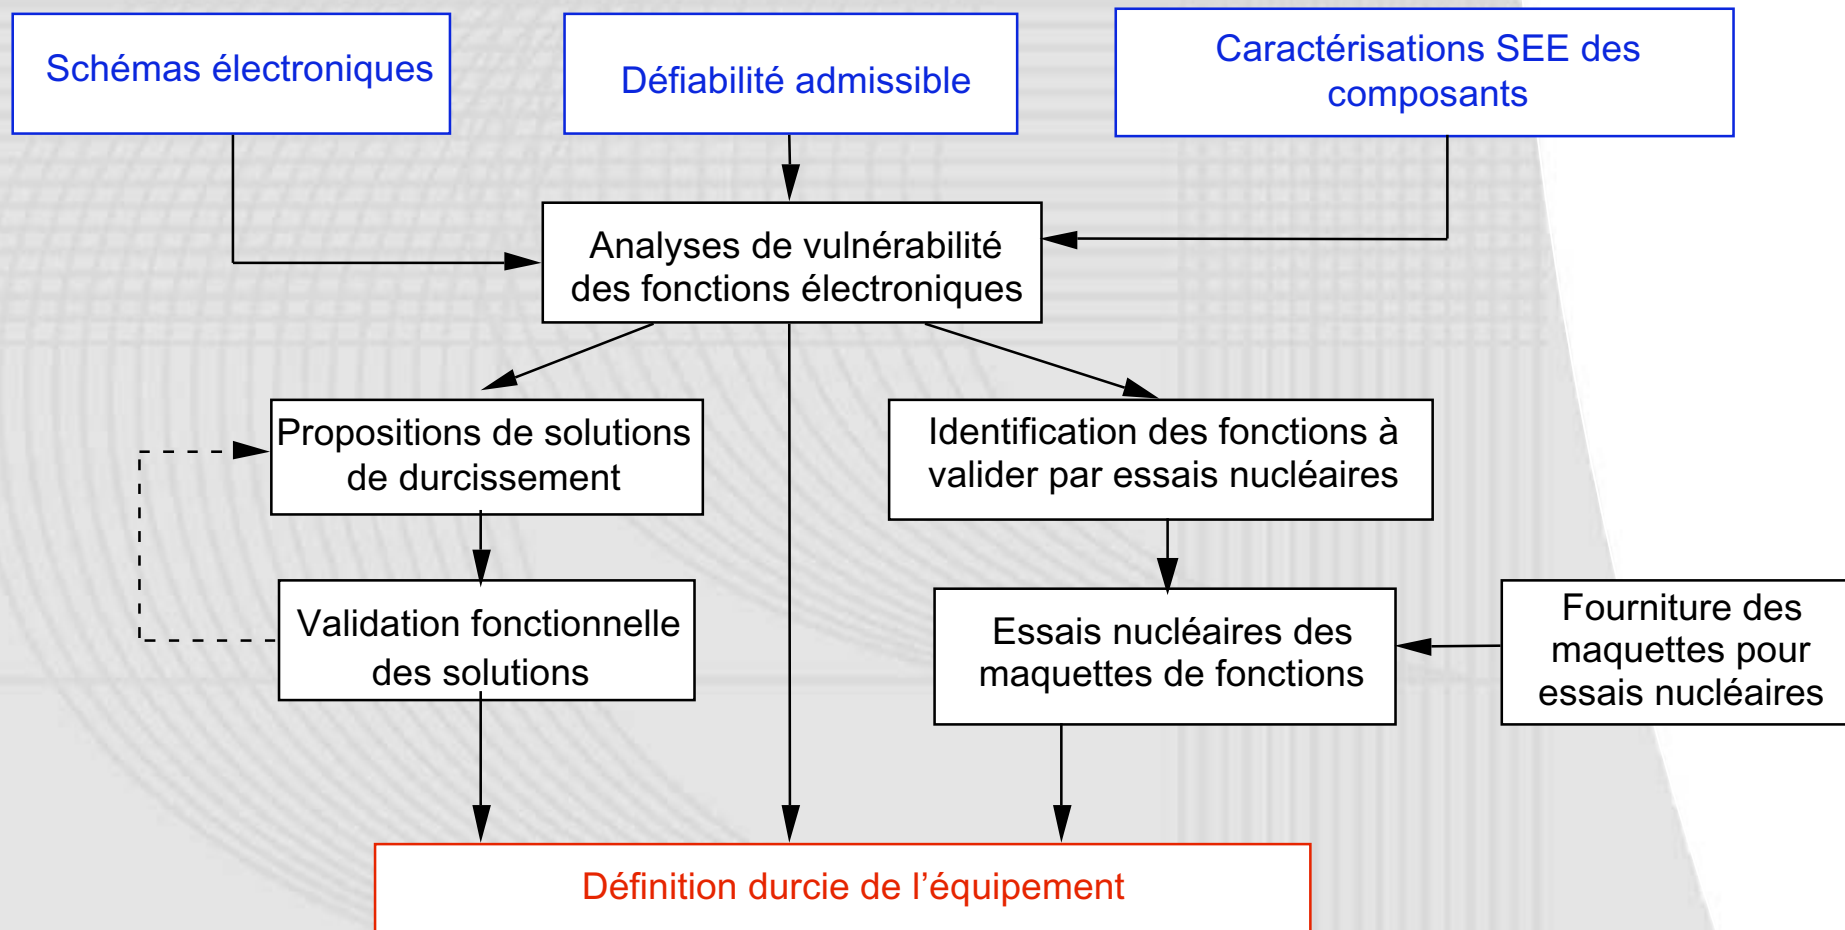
Schémas électroniques

Défiabilité admissible

Caractérisations SEE des composants

Analyses de vulnérabilité des fonctions électroniques

Propositions de solutions de durcissement

Identification des fonctions à valider par essais nucléaires

Validation fonctionnelle des solutions

Essais nucléaires des maquettes de fonctions

Fourniture des maquettes pour essais nucléaires

Définition durcie de l'équipement